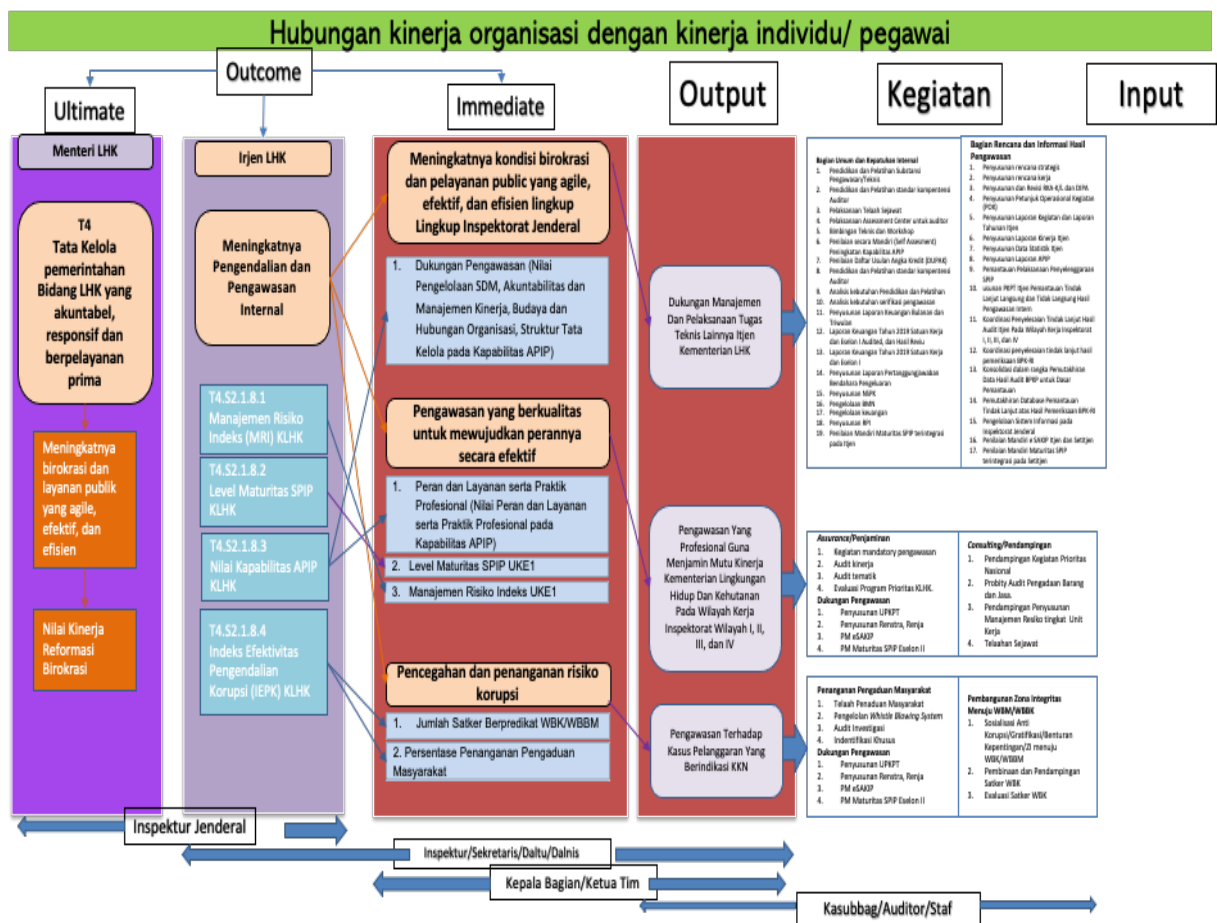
Hubungan kinerja organisasi dengan kinerja individu/ pegawai

Outcome

Ultimate

Immediate

Output

Kegiatan

Input

Menteri LHK

T4
Tata Kelola pemerintahan Bidang LHK yang akuntabel, responsif dan berpelayanan prima

Meningkatnya birokrasi dan layanan publik yang agile, efektif, dan efisien

Nilai Kinerja Reformasi Birokrasi

Irjen LHK

Meningkatnya Pengendalian dan Pengawasan Internal

T4.S2.1.8.1
Manajemen Risiko Indeks (MRI) KLHK

T4.S2.1.8.2
Level Maturitas SPIP KLHK

T4.S2.1.8.3
Nilai Kapabilitas APIP KLHK

T4.S2.1.8.4
Indeks Efektivitas Pengendalian Korupsi (IEPK) KLHK

Meningkatnya kondisi birokrasi dan pelayanan public yang agile, efektif, dan efisien lingkup Lingkup Inspektorat Jenderal

1. Dukungan Pengawasan (Nilai Pengelolaan SDM, Akuntabilitas dan Manajemen Kinerja, Budaya dan Hubungan Organisasi, Struktur Tata Kelola pada Kapabilitas APIP)

Pengawasan yang berkualitas untuk mewujudkan perannya secara efektif

1. Peran dan Layanan serta Praktik Profesional (Nilai Peran dan Layanan serta Praktik Profesional pada Kapabilitas APIP)

2. Level Maturitas SPIP UKE1

3. Manajemen Risiko Indeks UKE1

Pencegahan dan penanganan risiko korupsi

1. Jumlah Satker Berpredikat WBK/WBBM

2. Persentase Penanganan Pengaduan Masyarakat

Dukungan Manajemen Dan Pelaksanaan Tugas Teknis Lainnya Itjen Kementerian LHK

Pengawasan Yang Profesional Guna Menjamin Mutu Kinerja Kementerian Lingkungan Hidup Dan Kehutanan Pada Wilayah Kerja Inspektorat Wilayah I, II, III, dan IV

Pengawasan Terhadap Kasus Pelanggaran Yang Berindikasi KKN

Bagian Umum dan Kepatuhan Internal
1. Pendidikan dan Pelatihan Substansi Pengawasan/Teknis
2. Pendidikan dan Pelatihan standar kompetensi Auditor
3. Pelaksanaan Telaah Sejawat
4. Pelaksanaan Assessment Center untuk auditor
5. Bimbingan Teknis dan Workshop
6. Penilaian secara Mandiri (Self Assesment) Peningkatan Kapabilitas APIP
7. Penilaian Daftar Usulan Angka Kredit (DUPAK)
8. Pendidikan dan Pelatihan standar kompetensi Auditor
9. Analisis kebutuhan Pendidikan dan Pelatihan
10. Analisis kebutuhan sertifikasi pengawasan
11. Penyusunan Laporan Keuangan Bulanan dan Triwulan
12. Laporan Keuangan Tahun 2019 Satuan Kerja dan Eselon I Audited, dan Hasil Reviu
13. Laporan Keuangan Tahun 2019 Satuan Kerja dan Eselon I
14. Penyusunan Laporan Pertanggungjawaban Bendahara Pengeluaran
15. Penyusunan MPK
16. Pengelolaan BMN
17. Pengelolaan Keuangan
18. Penyusunan RPI
19. Penilaian Mandiri Maturitas SPIP terintegrasi pada Itjen

Bagian Rencana dan Informasi Hasil Pengawasan
1. Penyusunan rencana strategis
2. Penyusunan rencana kerja
3. Penyusunan dan Revisi RKA-K/L dan DIPA
4. Penyusunan Petunjuk Operasional Kegiatan (POK)
5. Penyusunan Laporan Kegiatan dan Laporan Tahunan Itjen
6. Penyusunan Laporan Kinerja Itjen
7. Penyusunan Data Statistik Itjen
8. Penyusunan Laporan APIP
9. Pemantauan Pelaksanaan Penyelenggaraan SPIP
10. usulan PKPT Itjen Pemantauan Tindak Lanjut Langsung dan Tidak Langsung Hasil Pengawasan Intern
11. Koordinasi Penyelesaian Tindak Lanjut Hasil Audit Itjen Pada Wilayah Kerja Inspektorat I, II, III, dan IV
12. Koordinasi penyelesaian tindak lanjut hasil pemeriksaan BPK-RI
13. Konsolidasi dalam rangka Pemutakhiran Data Hasil Audit BPKP untuk Dasar Pemantauan
14. Pemutakhiran Database Pemantauan Tindak Lanjut atas Hasil Pemeriksaan BPK-RI
15. Pengelolaan Sistem Informasi pada Inspektorat Jenderal
16. Penilaian Mandiri e-SAKIP Itjen dan Setitjen
17. Penilaian Mandiri Maturitas SPIP terintegrasi pada Setitjen

Assurance/Penjaminan
1. Kegiatan mandatory pengawasan
2. Audit kinerja
3. Audit tematik
4. Evaluasi Program Prioritas KLHK.
Dukungan Pengawasan
1. Penyusunan UPKPT
2. Penyusunan Renstra, Renja
3. PM eSAKIP
4. PM Maturitas SPIP Eselon II

Consulting/Pendampingan
1. Pendampingan Kegiatan Prioritas Nasional
2. Probity Audit Pengadaan Barang dan Jasa.
3. Pendampingan Penyusunan Manajemen Resiko tingkat Unit Kerja
4. Telaahan Sejawat

Penanganan Pengaduan Masyarakat
1. Telaah Penaduan Masyarakat
2. Pengelolan Whistle Blowing System
3. Audit Investigasi
4. Indentifikasi Khusus
Dukungan Pengawasan
1. Penyusunan UPKPT
2. Penyusunan Renstra, Renja
3. PM eSAKIP
4. PM Maturitas SPIP Eselon II

Pembangunan Zona Integritas Menuju WBM/WBBK
1. Sosialisasi Anti Korupsi/Gratifikasi/Benturan Kepentingan/ZI menuju WBK/WBBM
2. Pembinaan dan Pendampingan Satker WBK
3. Evaluasi Satker WBK

Inspektur Jenderal

Inspektur/Sekretaris/Daltu/Dalnis

Kepala Bagian/Ketua Tim

Kasubbag/Auditor/Staf